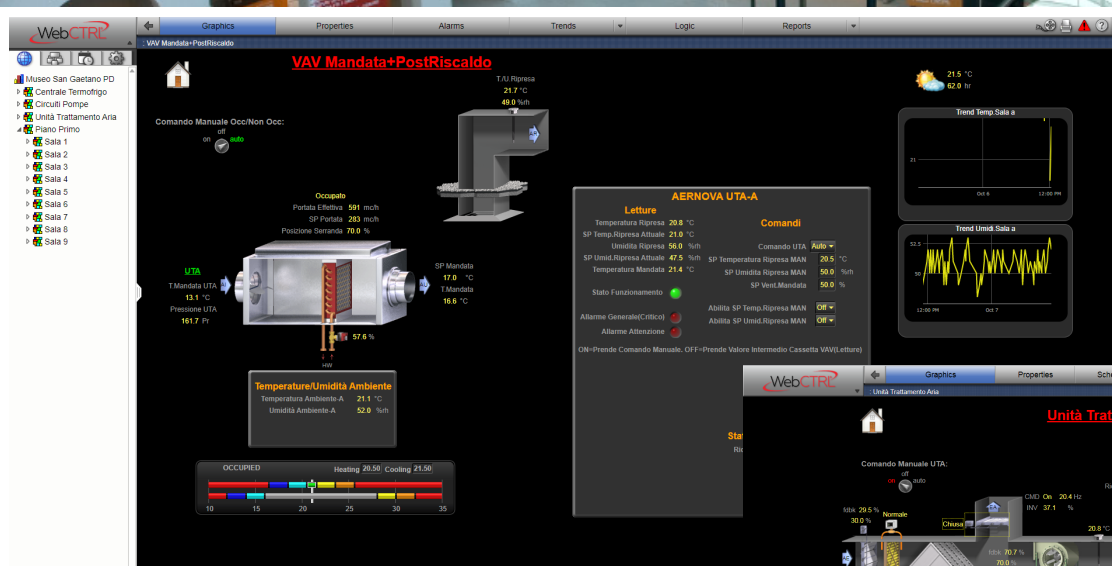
WebCTRL

Graphics | Properties | Alarms | Trends | Logic | Reports

VAV Mandata+PostRiscaldo

Museo San Gaetano PD
Centrale Termofrigo
Circuiti Pompe
Unità Trattamento Aria
Piano Primo
Sala 1
Sala 2
Sala 3
Sala 4
Sala 5
Sala 6
Sala 7
Sala 8
Sala 9

VAV Mandata+PostRiscaldo

T/U Ripresa
21.7 °C
49.0 %rh

21.5 °C
62.0 hr

Comando Manuale Occ/Non Occ:
off
on auto

Trend Temp.Sala a
21
Oct 6
12:00 PM

Occupato
Portata Effettiva 591 mc/h
SP Portata 283 mc/h
Posizione Serranda 70.0 %

AERNOVA UTA-A
Letture
Temperatura Ripresa 20.8 °C
SP Temp.Ripresa Attuale 21.0 °C
Umidità Ripresa 56.0 %rh
SP Umid.Ripresa Attuale 47.5 %rh
Temperatura Mandata 21.4 °C

Comandi
Comando UTA Auto
SP Temperatura Ripresa MAN 20.5 °C
SP Umidità Ripresa MAN 50.0 %rh
SP Vent.Mandata 50.0 %

Stato Funzionamento

Abilita SP Temp.Ripresa MAN Off
Abilita SP Umid.Ripresa MAN Off

Allarme Generale(Critico)
Allarme Attenzione

ON=Prende Comando Manuale. OFF=Prende Valore Intermedio Cassetta VAV(Letture)

Trend Umidi.Sala a
52.5
50
12:00 PM
Oct 7

UTA
T.Mandata UTA
13.1 °C
Pressione UTA
161.7 Pr

SP Mandata
17.0 °C
T.Mandata
16.6 °C

57.6 %
HW

Temperature/Umidità Ambiente
Temperatura Ambiente-A 21.1 °C
Umidità Ambiente-A 52.0 %rh

OCCUPIED
Heating 20.50 Cooling 21.50
10 15 20 25 30 35

Sta
Ri

WebCTRL
Graphics | Properties | Sche
Unità Trattamento Aria
Unità Tratt
Comando Manuale UTA:
off
on auto
fdbk 29.5 %
30.0 %
Normale
Chiusa
CMD On 20.4 Hz
INV 37.1 %
Re
20.8 °C
fdbk 70.7 %
70.0 %